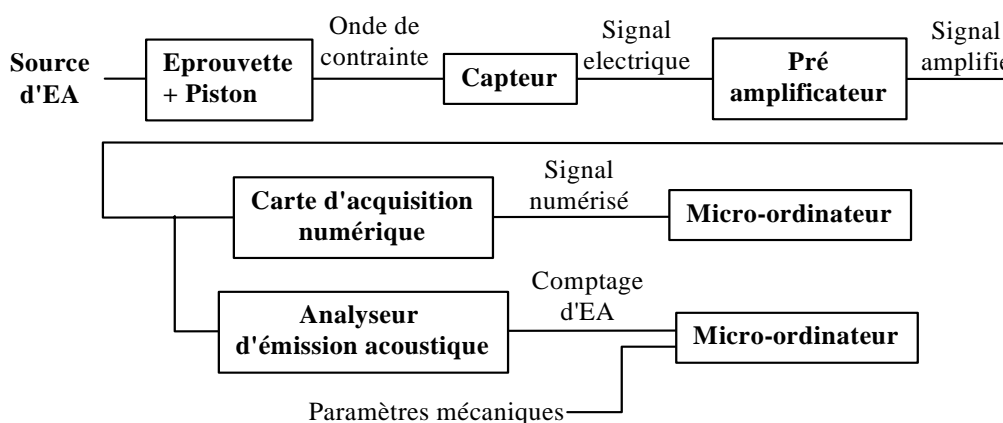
Source d'EA

Eprouvette + Piston

Onde de contrainte

Capteur

Signal electrique

Pré amplificateur

Signal amplifi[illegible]

Carte d'acquisition numérique

Signal numérisé

Micro-ordinateur

Analyseur d'émission acoustique

Comptage d'EA

Micro-ordinateur

Paramètres mécaniques